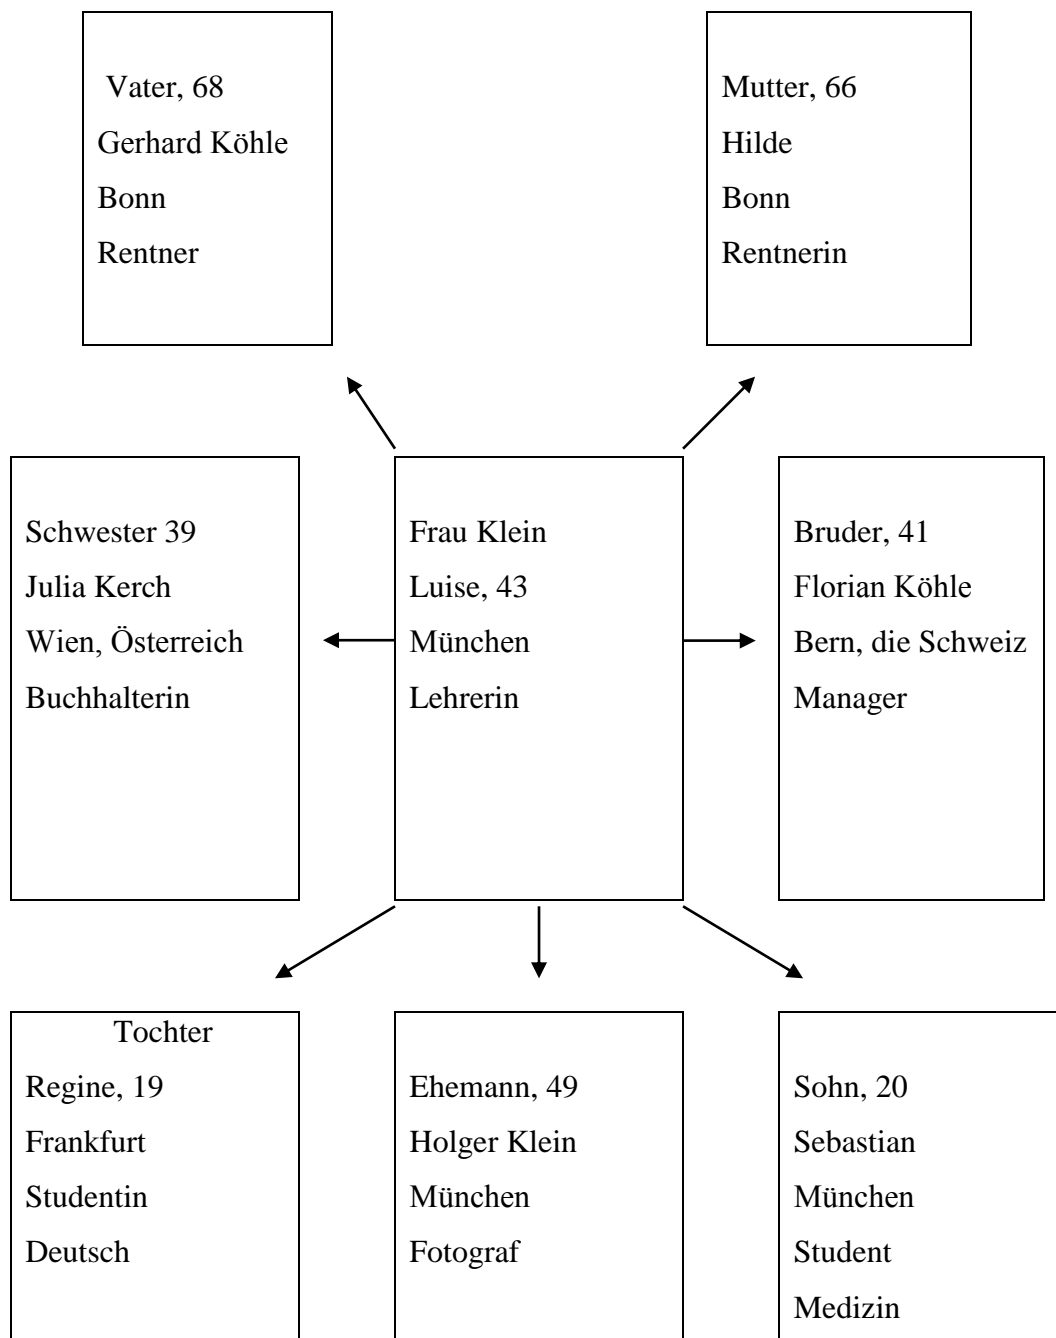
Vater, 68
Gerhard Köhle
Bonn
Rentner

Mutter, 66
Hilde
Bonn
Rentnerin

Schwester 39
Julia Kerch
Wien, Österreich
Buchhalterin

Frau Klein
Luise, 43
München
Lehrerin

Bruder, 41
Florian Köhle
Bern, die Schweiz
Manager

Tochter
Regine, 19
Frankfurt
Studentin
Deutsch

Ehemann, 49
Holger Klein
München
Fotograf

Sohn, 20
Sebastian
München
Student
Medizin